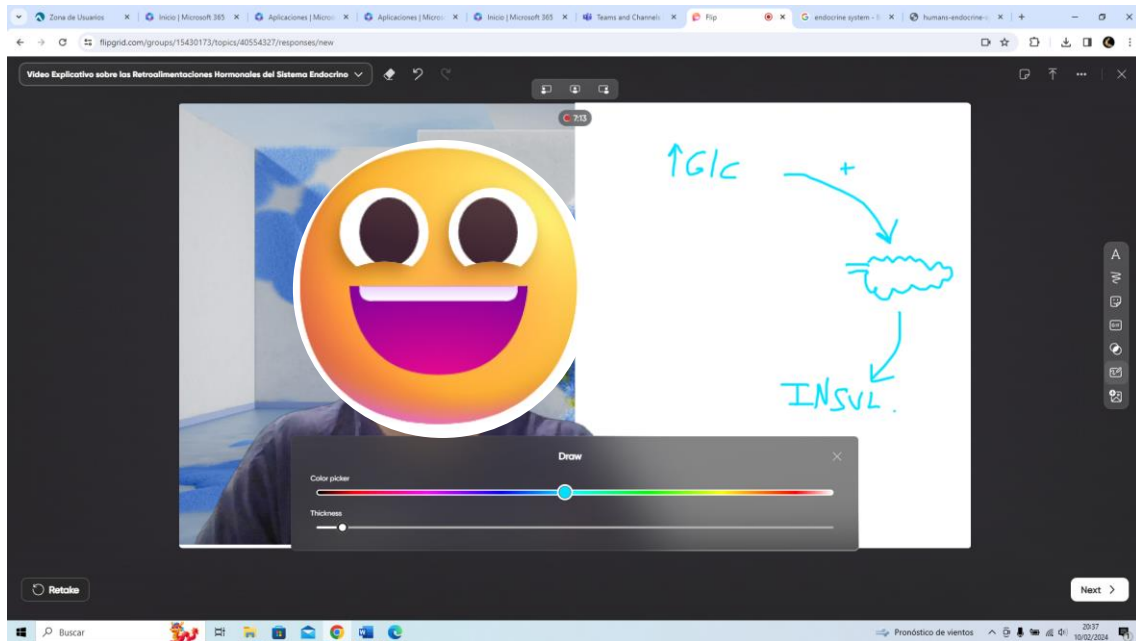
Zona de Usuarios ×
Inicio | Microsoft 365 ×
Aplicaciones | Micros ×
Aplicaciones | Micros ×
Inicio | Microsoft 365 ×
Teams and Channels ×
Flip ×
endocrine system - ×
humans-endocrine- ×

flipgrid.com/groups/15430173/topics/40554327/responses/new

Video Explicativo sobre las Retroalimentaciones Hormonales del Sistema Endocrino

7:13

↑Glc

+

INSUL.

A

Draw

Color picker

Thickness

Retake

Next >

Buscar

Pronóstico de vientos

20:37
10/02/2024